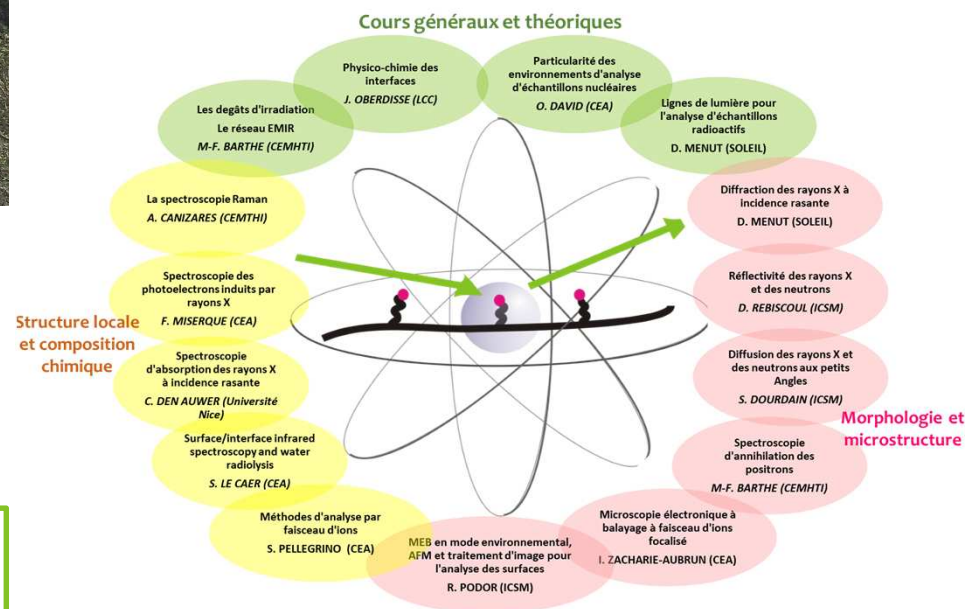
Cours généraux et théoriques

Physico-chimie des interfaces
J. OBERDISSE (LCC)

Particularité des environnements d'analyse d'échantillons nucléaires
O. DAVID (CEA)

Les degâts d'irradiation
Le réseau EMIR
M-F. BARTHE (CEMHTI)

Lignes de lumière pour l'analyse d'échantillons radioactifs
D. MENUT (SOLEIL)

La spectroscopie Raman
A. CANIZARES (CEMTHI)

Diffraction des rayons X à incidence rasante
D. MENUT (SOLEIL)

Spectroscopie des photoelectrons induits par rayons X
F. MISERQUE (CEA)

Réflectivité des rayons X et des neutrons
D. REBISCOUL (ICSM)

Structure locale et composition chimique

Spectroscopie d'absorption des rayons X à incidence rasante
C. DEN AUWER (Université Nice)

Diffusion des rayons X et des neutrons aux petits Angles
S. DOURDAIN (ICSM)

Morphologie et microstructure

Surface/interface infrared spectroscopy and water radiolysis
S. LE CAER (CEA)

Spectroscopie d'annihilation des positrons
M-F. BARTHE (CEMHTI)

Méthodes d'analyse par faisceau d'ions
S. PELLEGRINO (CEA)

MEB en mode environnemental, AFM et traitement d'image pour l'analyse des surfaces
R. PODOR (ICSM)

Microscopie électronique à balayage à faisceau d'ions focalisé
I. ZACHARIE-AUBRUN (CEA)